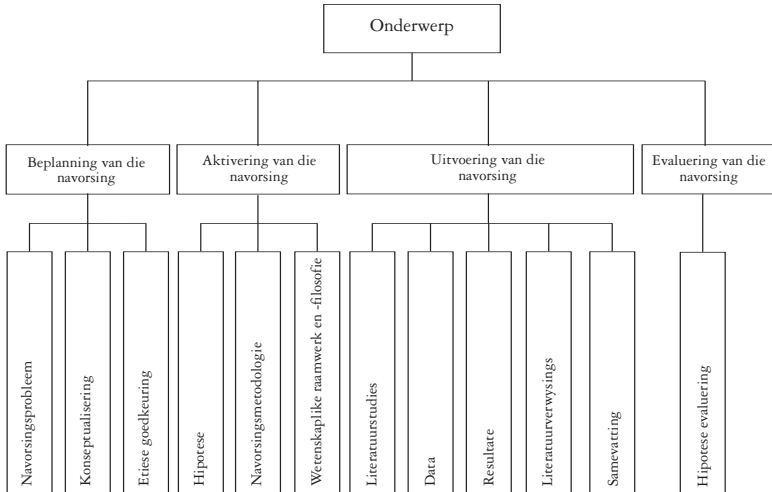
Onderwerp

Beplanning van die navorsing

Aktivering van die navorsing

Uitvoering van die navorsing

Evaluering van die navorsing

Navorsingsprobleem

Konseptualisering

Etiese goedkeuring

Hipotese

Navorsingsmetodologie

Wetenskaplike raamwerk en -filosofie

Literatuurstudies

Data

Resultate

Literatuurverwysings

Samevatting

Hipotese evaluering